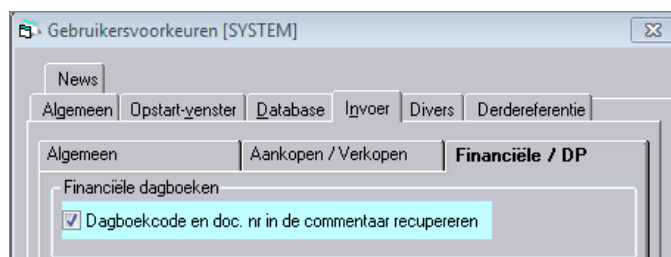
Gebruikersvoorkeuren [SYSTEM]

News
Algemeen | Opstart-venster | Database | Invoer | Divers | Derdereferentie

Algemeen | Aankopen / Verkopen | Financiële / DP

Financiële dagboeken
Dagboekcode en doc. nr in de commentaar recupereren